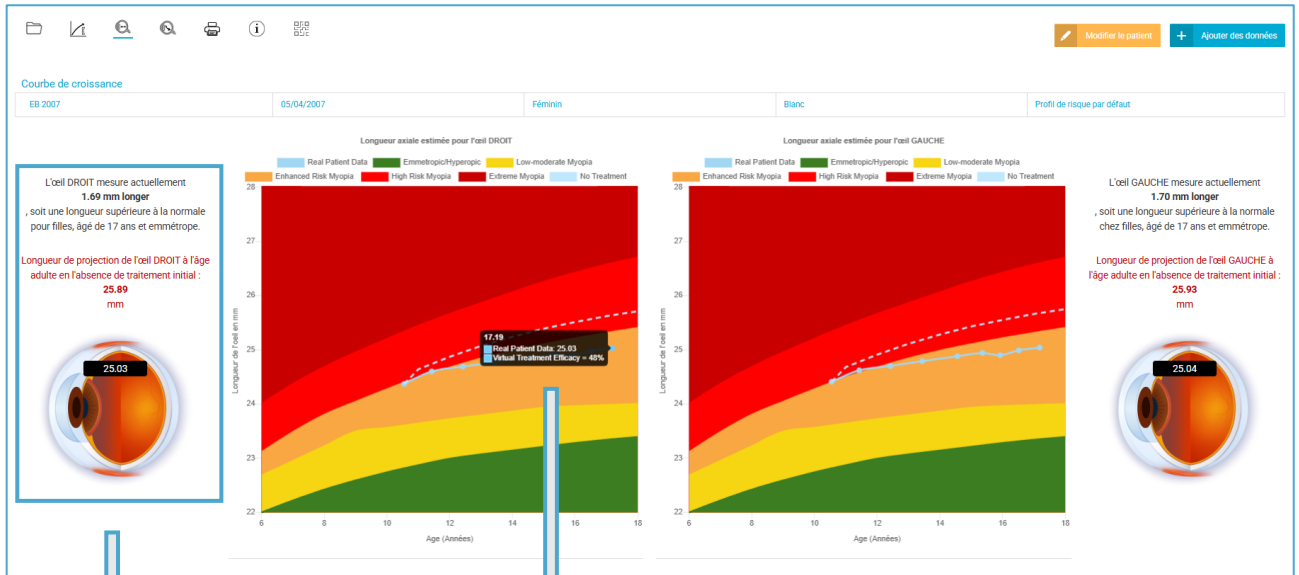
Modifier le patient
Ajouter des données

Courbe de croissance

| EB 2007 | 05/04/2007 | Féminin | Blanc | Profil de risque par défaut |
|---|---|---|---|---|

L'œil DROIT mesure actuellement
1.69 mm longer
, soit une longueur supérieure à la normale pour filles, âgé de 17 ans et emmétrope.

Longueur de projection de l'œil DROIT à l'âge adulte en l'absence de traitement initial :
25.89
mm

25.03

Longueur axiale estimée pour l'œil DROIT

Real Patient Data
Emmetropic/Hyperopic
Low-moderate Myopia
Enhanced Risk Myopia
High Risk Myopia
Extreme Myopia
No Treatment

28
27
26
25
24
23
22
Longueur de l'œil en mm

17.19
Real Patient Data: 25.03
Virtual Treatment Efficacy = 48%

6 8 10 12 14 16 18
Age (Années)

Longueur axiale estimée pour l'œil GAUCHE

Real Patient Data
Emmetropic/Hyperopic
Low-moderate Myopia
Enhanced Risk Myopia
High Risk Myopia
Extreme Myopia
No Treatment

28
27
26
25
24
23
22
Longueur de l'œil en mm

6 8 10 12 14 16 18
Age (Années)

L'œil GAUCHE mesure actuellement
1.70 mm longer
, soit une longueur supérieure à la normale chez filles, âgé de 17 ans et emmétrope.

Longueur de projection de l'œil GAUCHE à l'âge adulte en l'absence de traitement initial :
25.93
mm

25.04